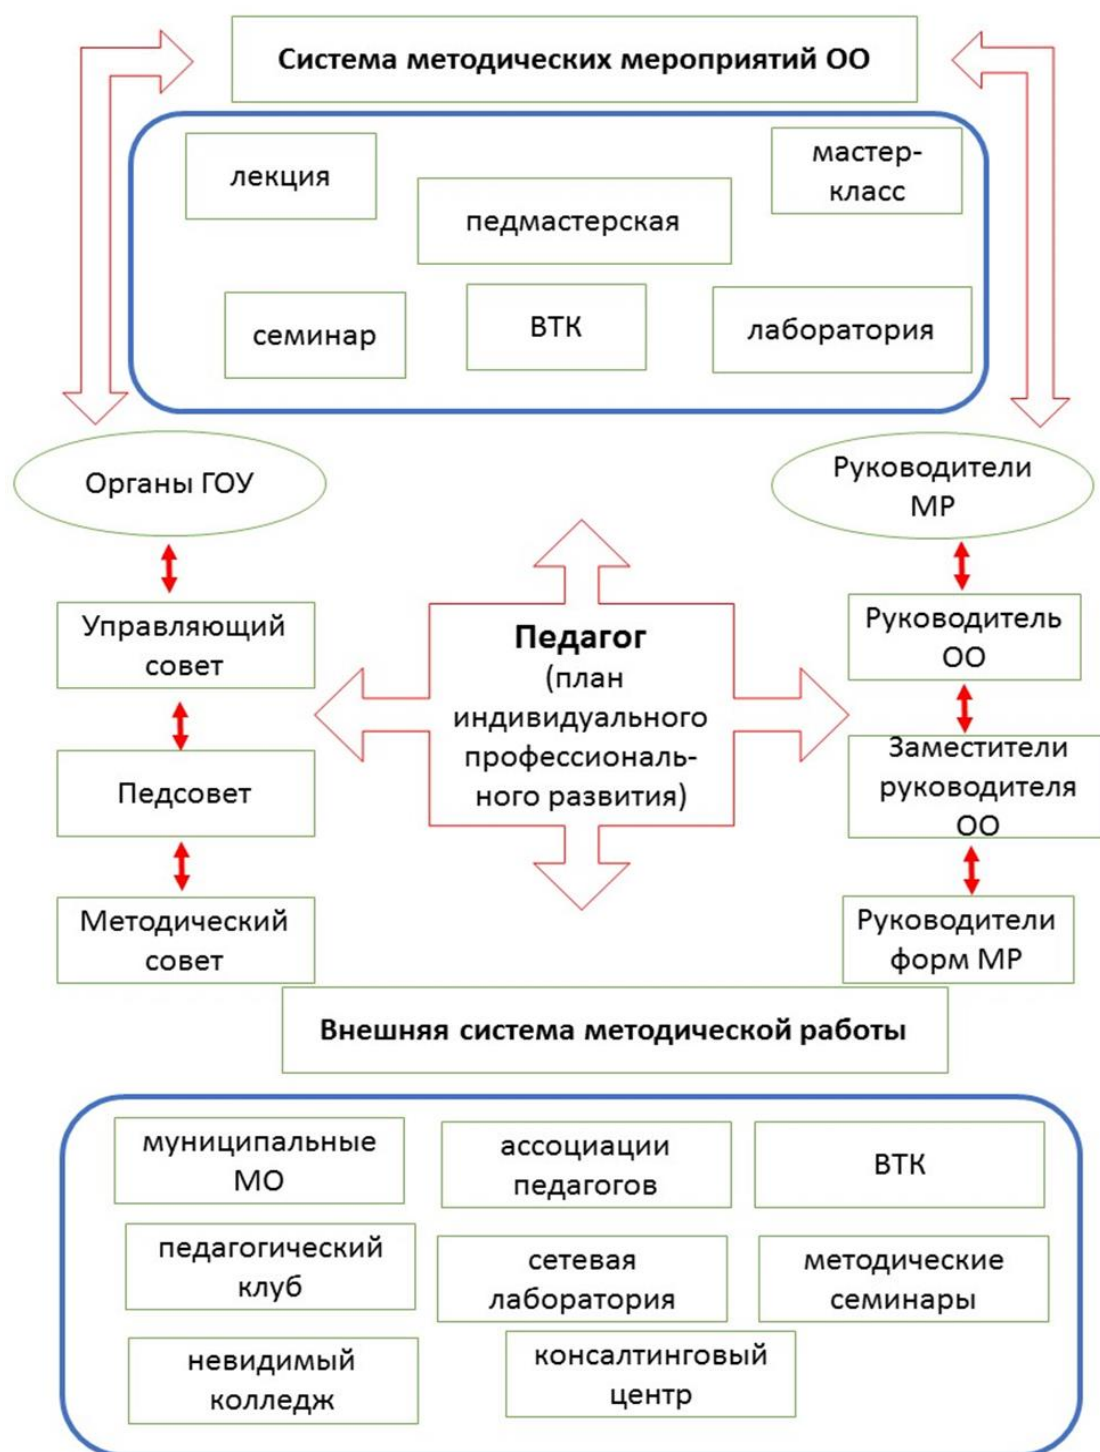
Система методических мероприятий ОО

лекция

педмастерская

мастер-класс

семинар

ВТК

лаборатория

Органы ГОУ

Руководители МР

Управляющий совет

Педагог (план индивидуального профессионального развития)

Руководитель ОО

Педсовет

Заместители руководителя ОО

Методический совет

Руководители форм МР

Внешняя система методической работы

муниципальные МО

ассоциации педагогов

ВТК

педагогический клуб

сетевая лаборатория

методические семинары

невидимый колледж

консалтинговый центр